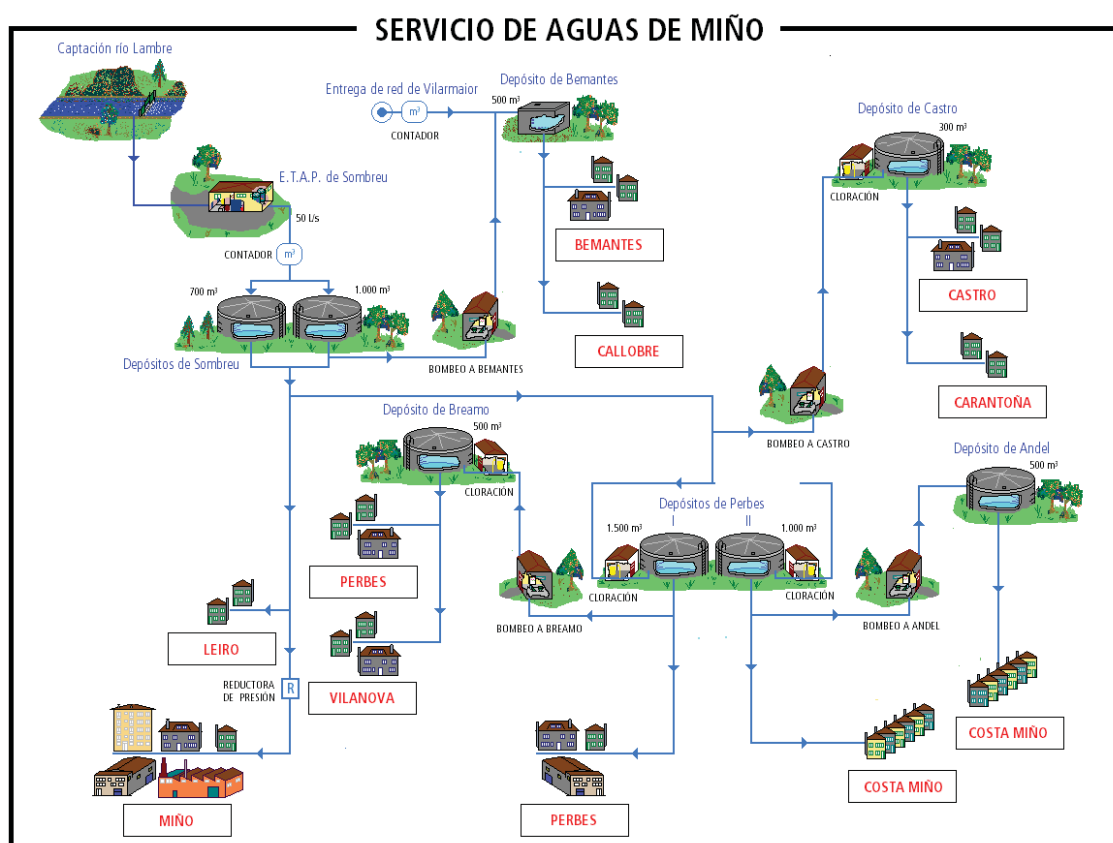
SERVICIO DE AGUAS DE MIÑO

Captación río Lambre

E.T.A.P. de Sombreu

50 l/s

CONTADOR $m^3$

700 m³

1.000 m³

Depósitos de Sombreu

Entrega de red de Vilarmaior

$m^3$

CONTADOR

Depósito de Bemantes

500 m³

BEMANTES

CALLOBRE

BOMBEO A BEMANTES

Depósito de Castro

300 m³

CLORACIÓN

CASTRO

CARANTOÑA

BOMBEO A CASTRO

Depósito de Breamo

500 m³

CLORACIÓN

PERBES

VILANOVA

LEIRO

REDUCTORA DE PRESIÓN

R

MIÑO

Depósitos de Perbes

I

II

1.500 m³

1.000 m³

CLORACIÓN

CLORACIÓN

BOMBEO A BREAMO

PERBES

Depósito de Andel

500 m³

BOMBEO A ANDEL

COSTA MIÑO

COSTA MIÑO